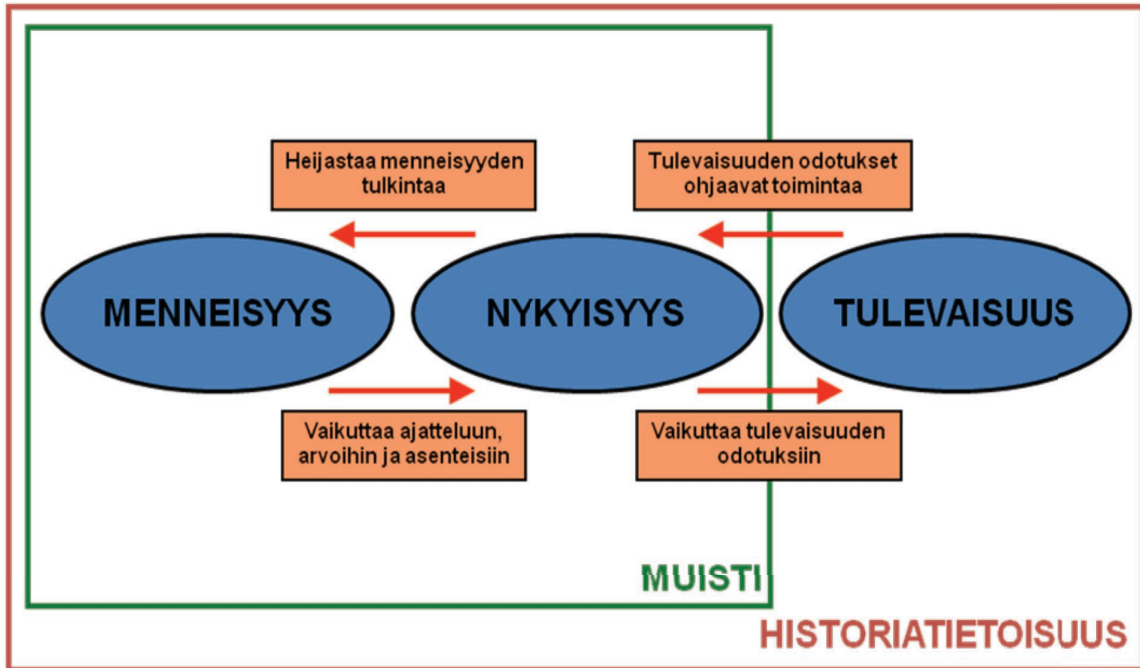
Heijastaa menneisyyden tulkintaa

Tulevaisuuden odotukset ohjaavat toimintaa

MENNEISYYS

NYKYISYYS

TULEVAISUUS

Vaikuttaa ajatteluun, arvoihin ja asenteisiin

Vaikuttaa tulevaisuuden odotuksiin

MUISTI

HISTORIATIETOISUUS